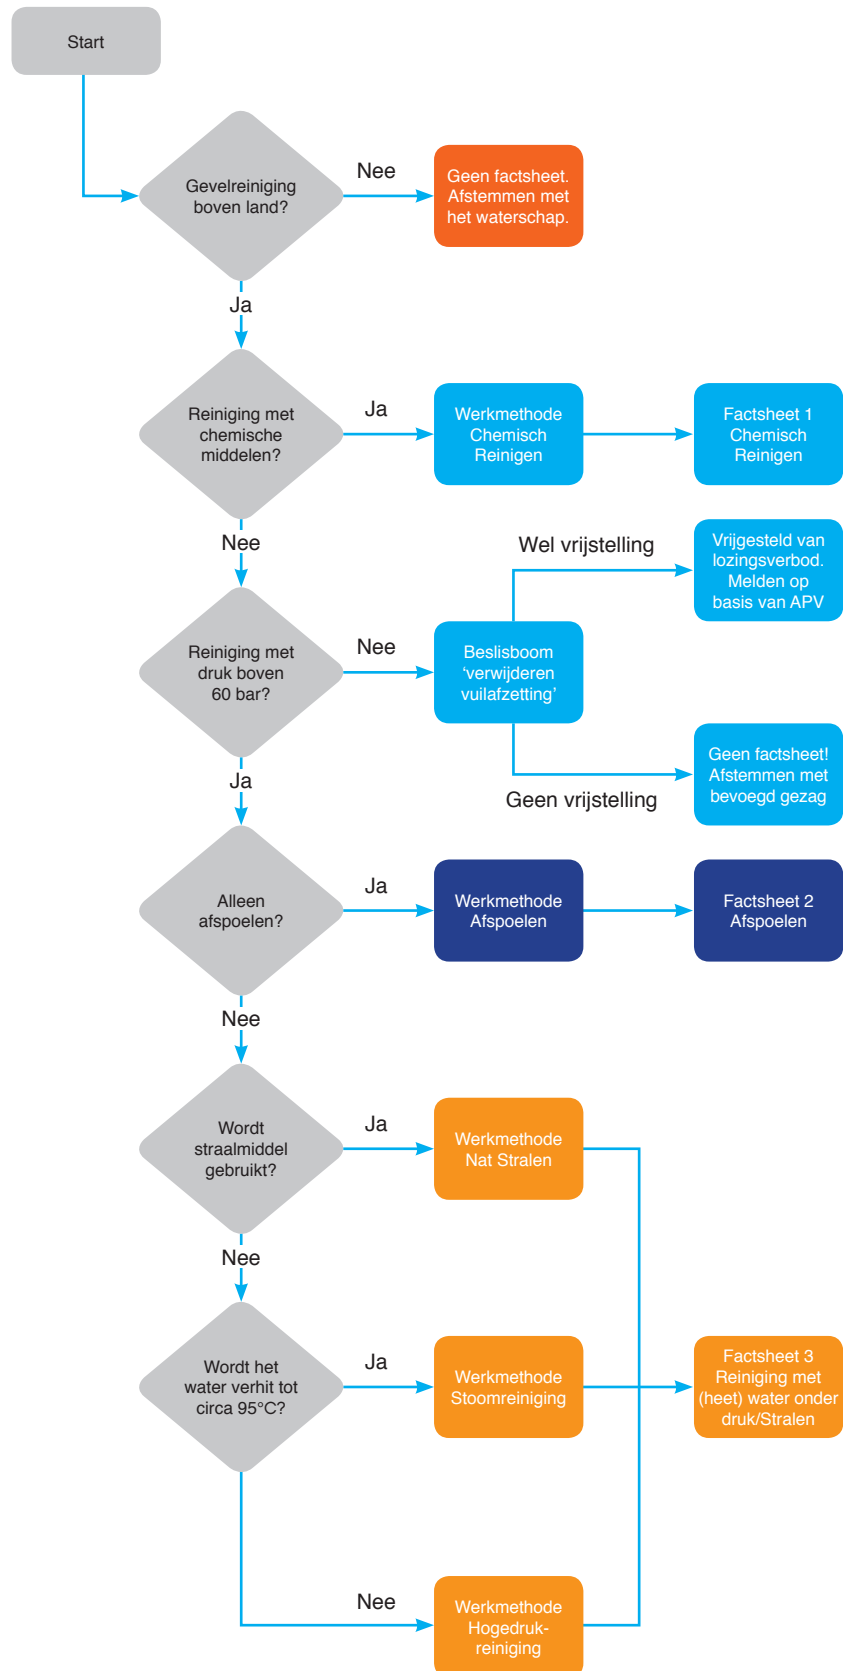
Start

Gevelreiniging boven land?

Nee

Geen factsheet. Afstemmen met het waterschap.

Ja

Reiniging met chemische middelen?

Ja

Werkmethode Chemisch Reinigen

Factsheet 1 Chemisch Reinigen

Nee

Wel vrijstelling

Vrijgesteld van lozingsverbod. Melden op basis van APV

Reiniging met druk boven 60 bar?

Nee

Beslisboom ‘verwijderen vuilafzetting’

Geen factsheet! Afstemmen met bevoegd gezag

Geen vrijstelling

Ja

Alleen afspoelen?

Ja

Werkmethode Afspoelen

Factsheet 2 Afspoelen

Nee

Wordt straalmiddel gebruikt?

Ja

Werkmethode Nat Stralen

Nee

Wordt het water verhit tot circa 95°C?

Ja

Werkmethode Stoomreiniging

Factsheet 3 Reiniging met (heet) water onder druk/Stralen

Nee

Werkmethode Hogedrukreiniging